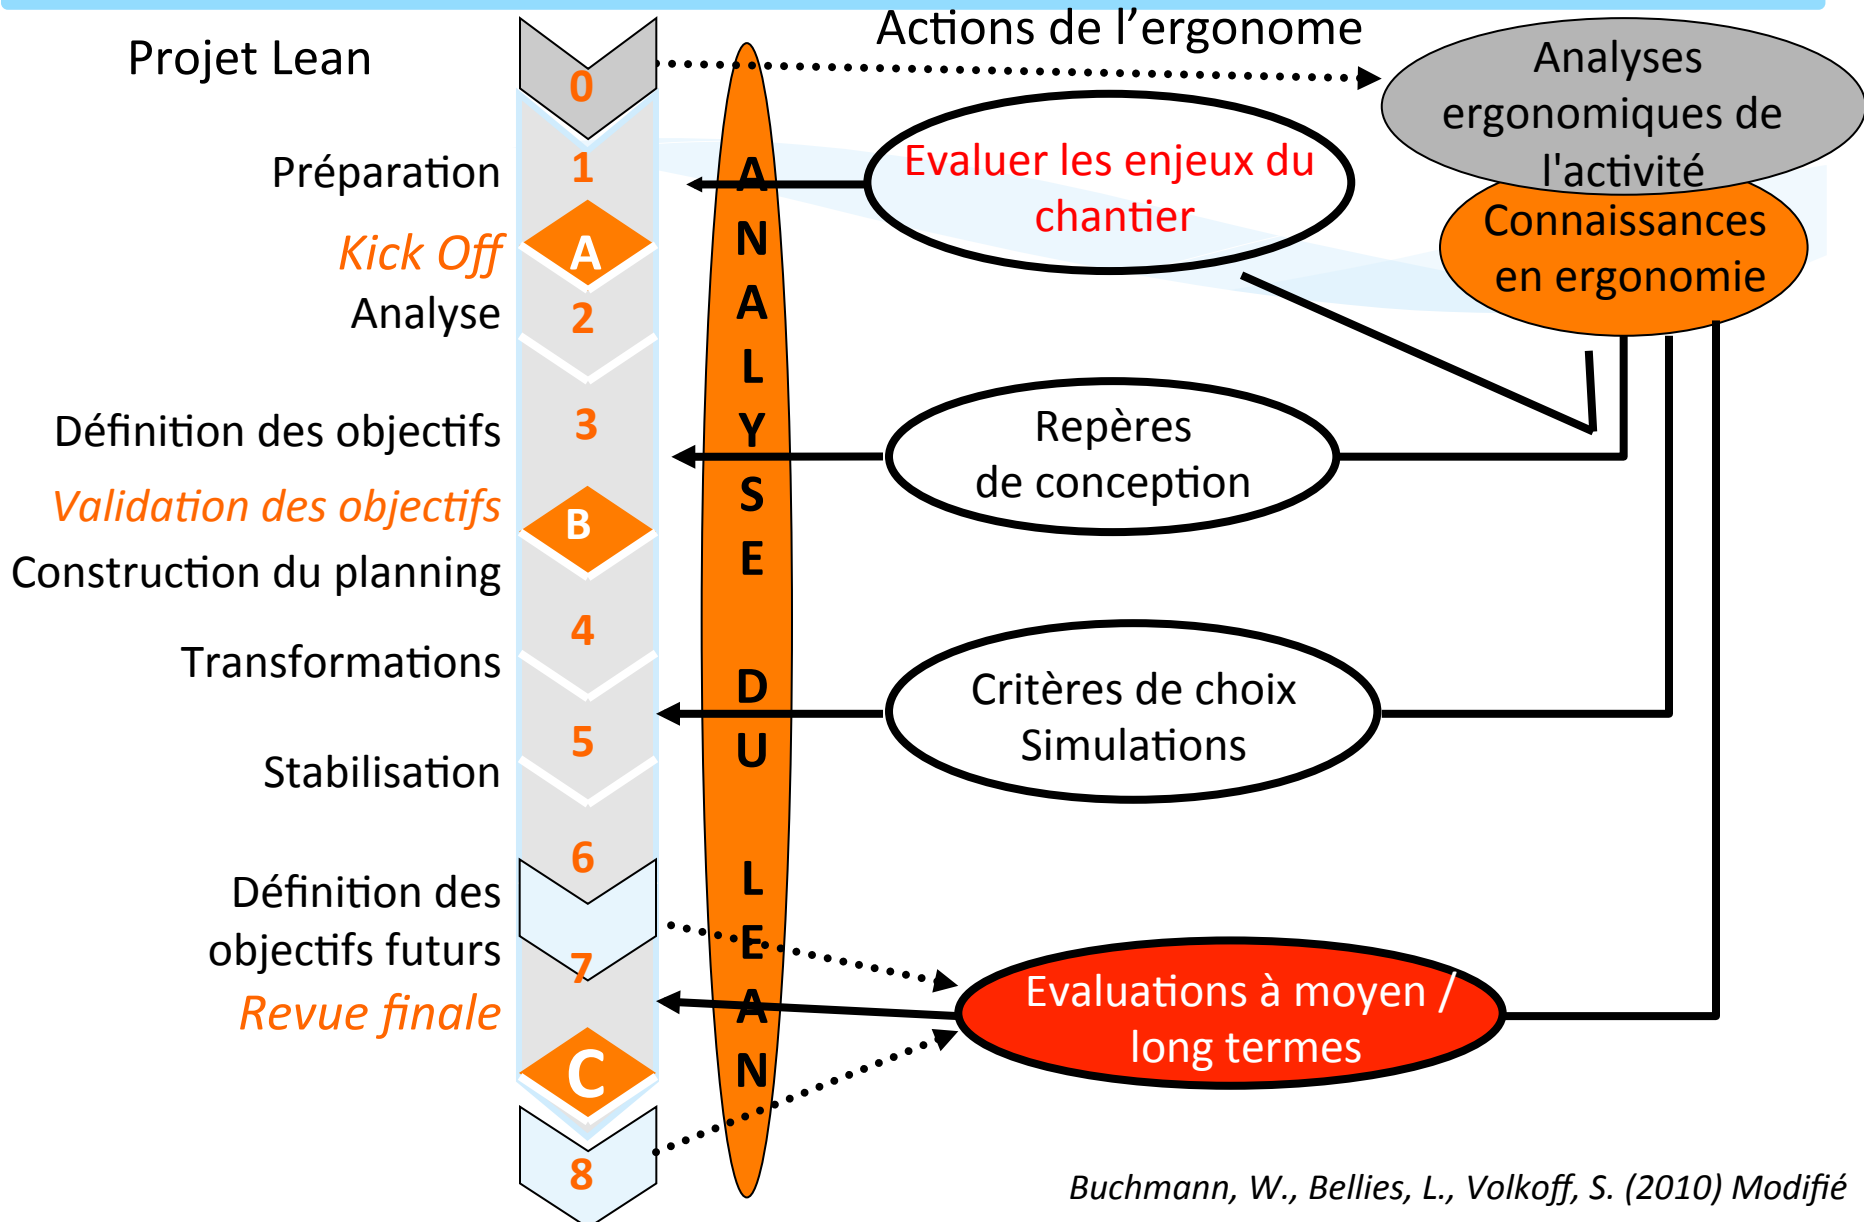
Projet Lean

Actions de l’ergonome

0

Analyses ergonomiques de l'activité

Préparation

1

Evaluer les enjeux du chantier

Connaissances en ergonomie

Kick Off

A

Analyse

2

Définition des objectifs

3

Repères de conception

Validation des objectifs

B

Construction du planning

4

Transformations

Critères de choix Simulations

5

Stabilisation

6

Définition des objectifs futurs

7

Revue finale

Evaluations à moyen / long termes

C

8

ANALYSE DU LEAN

Buchmann, W., Bellies, L., Volkoff, S. (2010) Modifié